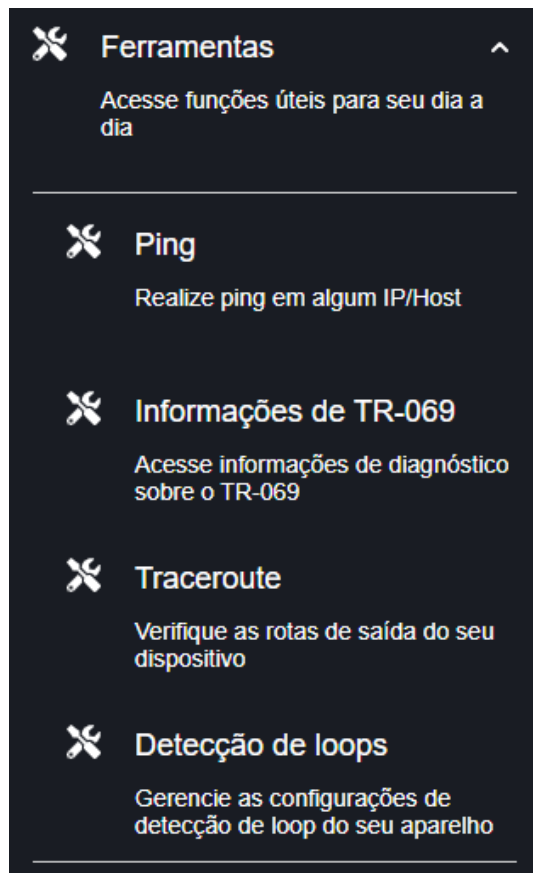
Ferramentas

Acesse funções úteis para seu dia a dia

Ping

Realize ping em algum IP/Host

Informações de TR-069

Acesse informações de diagnóstico sobre o TR-069

Traceroute

Verifique as rotas de saída do seu dispositivo

Detecção de loops

Gerencie as configurações de detecção de loop do seu aparelho